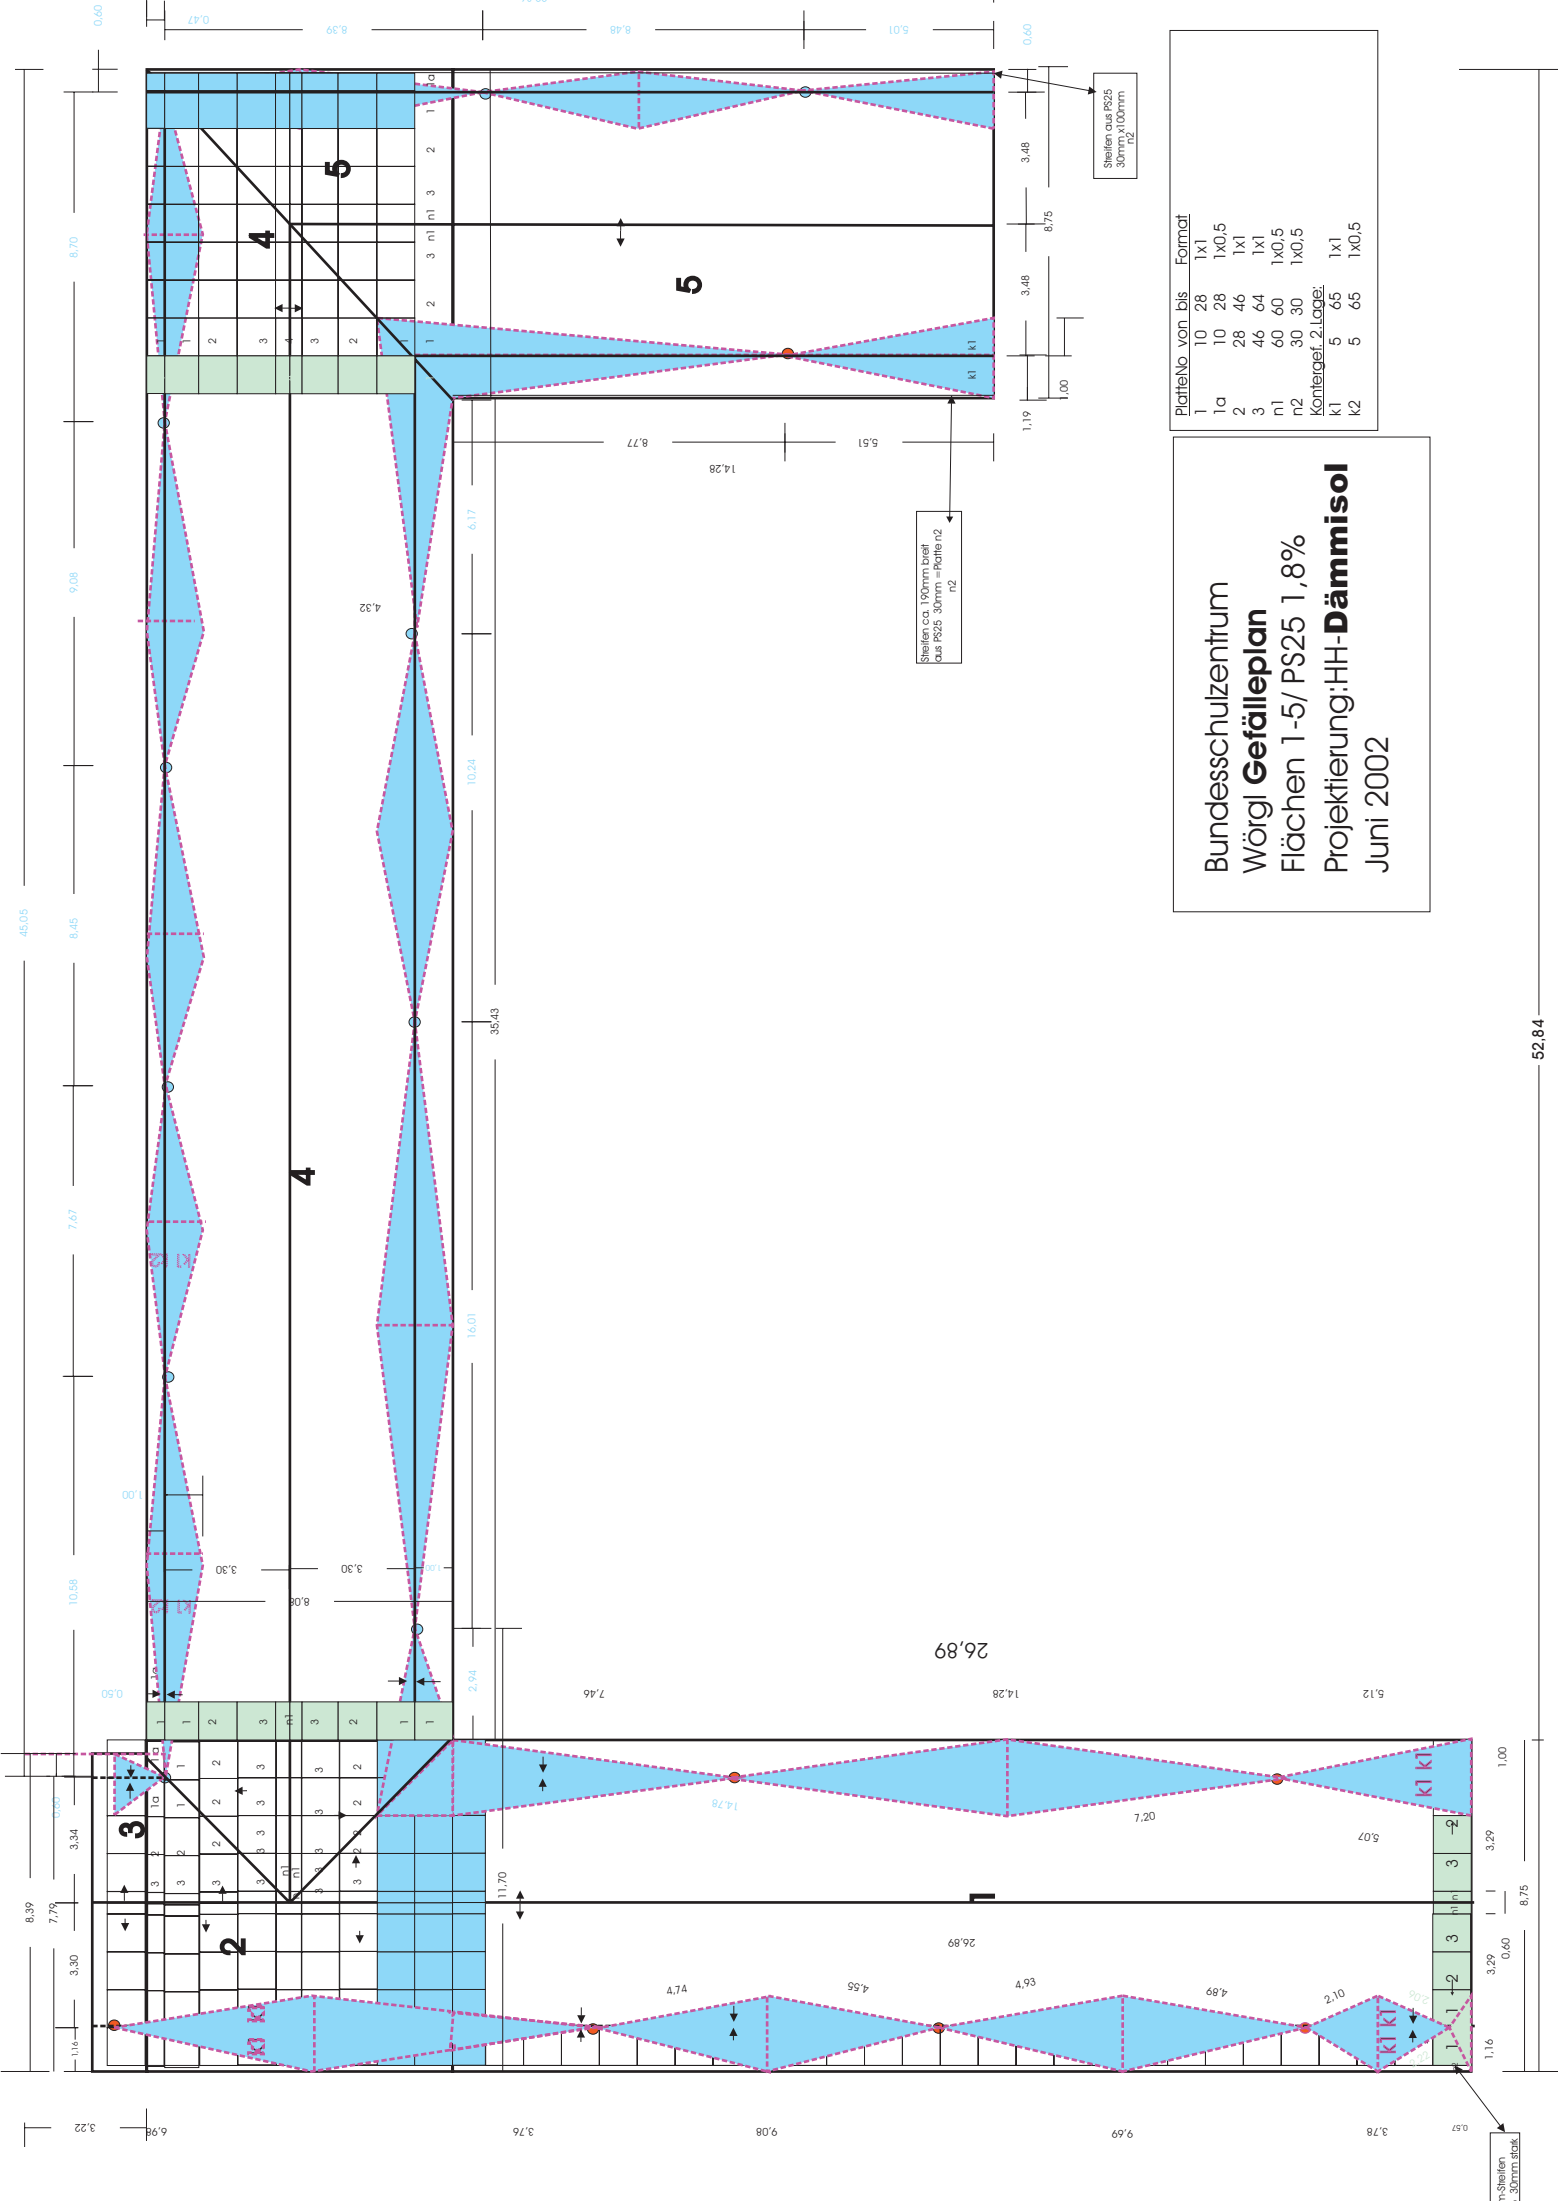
Bundesschulzentrum
Wörgl **Gefälleplan**
Flächen 1-5/ PS25 1,8%
Projektierung:HH-**Dämmisol**
Juni 2002

| PlatteNo | von | bis | Format |
|---|---|---|---|
| 1 | 10 | 28 | 1x1 |
| 1a | 10 | 28 | 1x0,5 |
| 2 | 28 | 46 | 1x1 |
| 3 | 46 | 64 | 1x1 |
| n1 | 60 | 60 | 1x0,5 |
| n2 | 30 | 30 | 1x0,5 |
| Kontergef. 2.Lage: | | | |
| k1 | 5 | 65 | 1x1 |
| k2 | 5 | 65 | 1x0,5 |

Streifen aus PS25 30mm x100mm n2

Streifen ca. 190mm breit aus PS25 30mm =Platte n2 n2

5
4
5
4
1
2
3

0,60 0,47 8,39 8,48 5,01 0,60
3,48 8,75 3,48 1,00 1,19
8,77 5,51 14,28
8,70 9,08 8,45 45,05 7,67 10,58 0,60 1,00
6,17 4,32 10,24 35,43 16,01 2,94
3,30 3,30 8,08
26,89
7,46 14,28 5,12
14,78 7,20 5,07
11,70 26,89
4,74 4,55 4,93 4,89 2,10
3,34 7,79 8,39 3,30 1,16
3,29 8,75 3,29 0,60 1,00 1,16
52,84
3,22 6,98 3,76 9,08 9,69 3,78 0,57
k1 k1 k2 k1
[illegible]-Streifen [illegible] 30mm stark